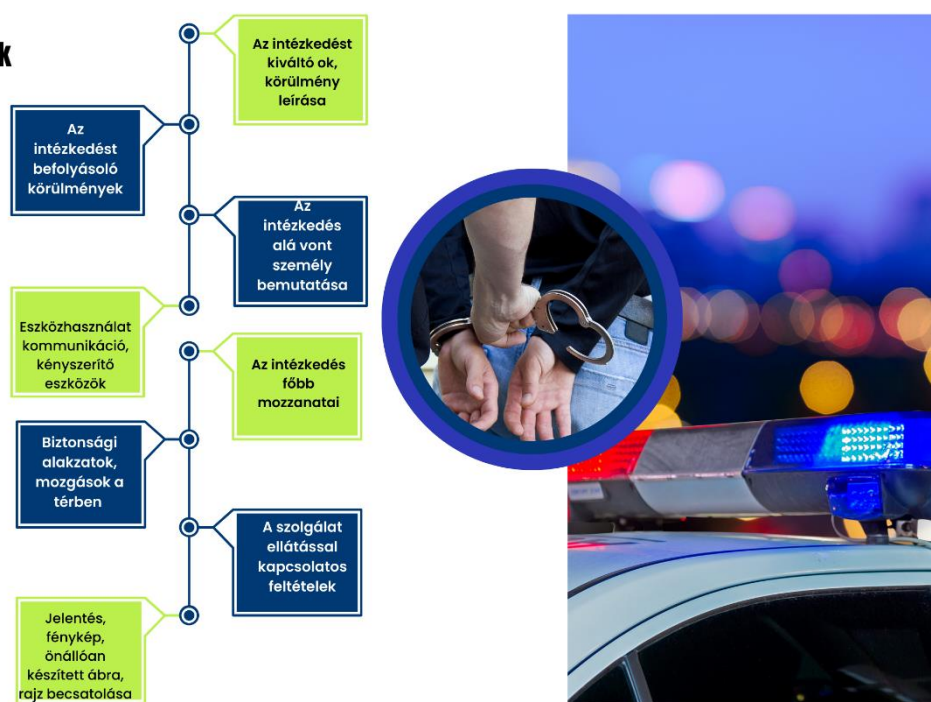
k

Az intézkedést kiváltó ok, körülmény leírása

Az intézkedést befolyásoló körülmények

Az intézkedés alá vont személy bemutatása

Eszközhasználat kommunikáció, kényszerítő eszközök

Az intézkedés főbb mozzanatai

Biztonsági alakzatok, mozgások a térben

A szolgálat ellátással kapcsolatos feltételek

Jelentés, fénykép, önállóan készített ábra, rajz becsatolása